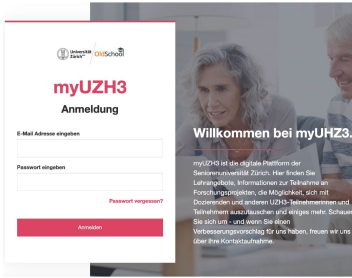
Universität Zürich | OldSchool

myUZH3

Anmeldung

E-Mail Adresse eingeben

Passwort eingeben

Passwort vergessen?

Anmelden

Willkommen bei myUHZ3.

myUZH3 ist die digitale Plattform der Seniorenuniversität Zürich. Hier finden Sie Lehrangebote, Informationen zur Teilnahme an Forschungsprojekten, die Möglichkeit, sich mit Dozierenden und anderen UZH3-Teilnehmerinnen und Teilnehmern auszutauschen und einiges mehr. Schauen Sie sich um - und wenn Sie einen Verbesserungsvorschlag für uns haben, freuen wir uns über Ihre Kontaktaufnahme.